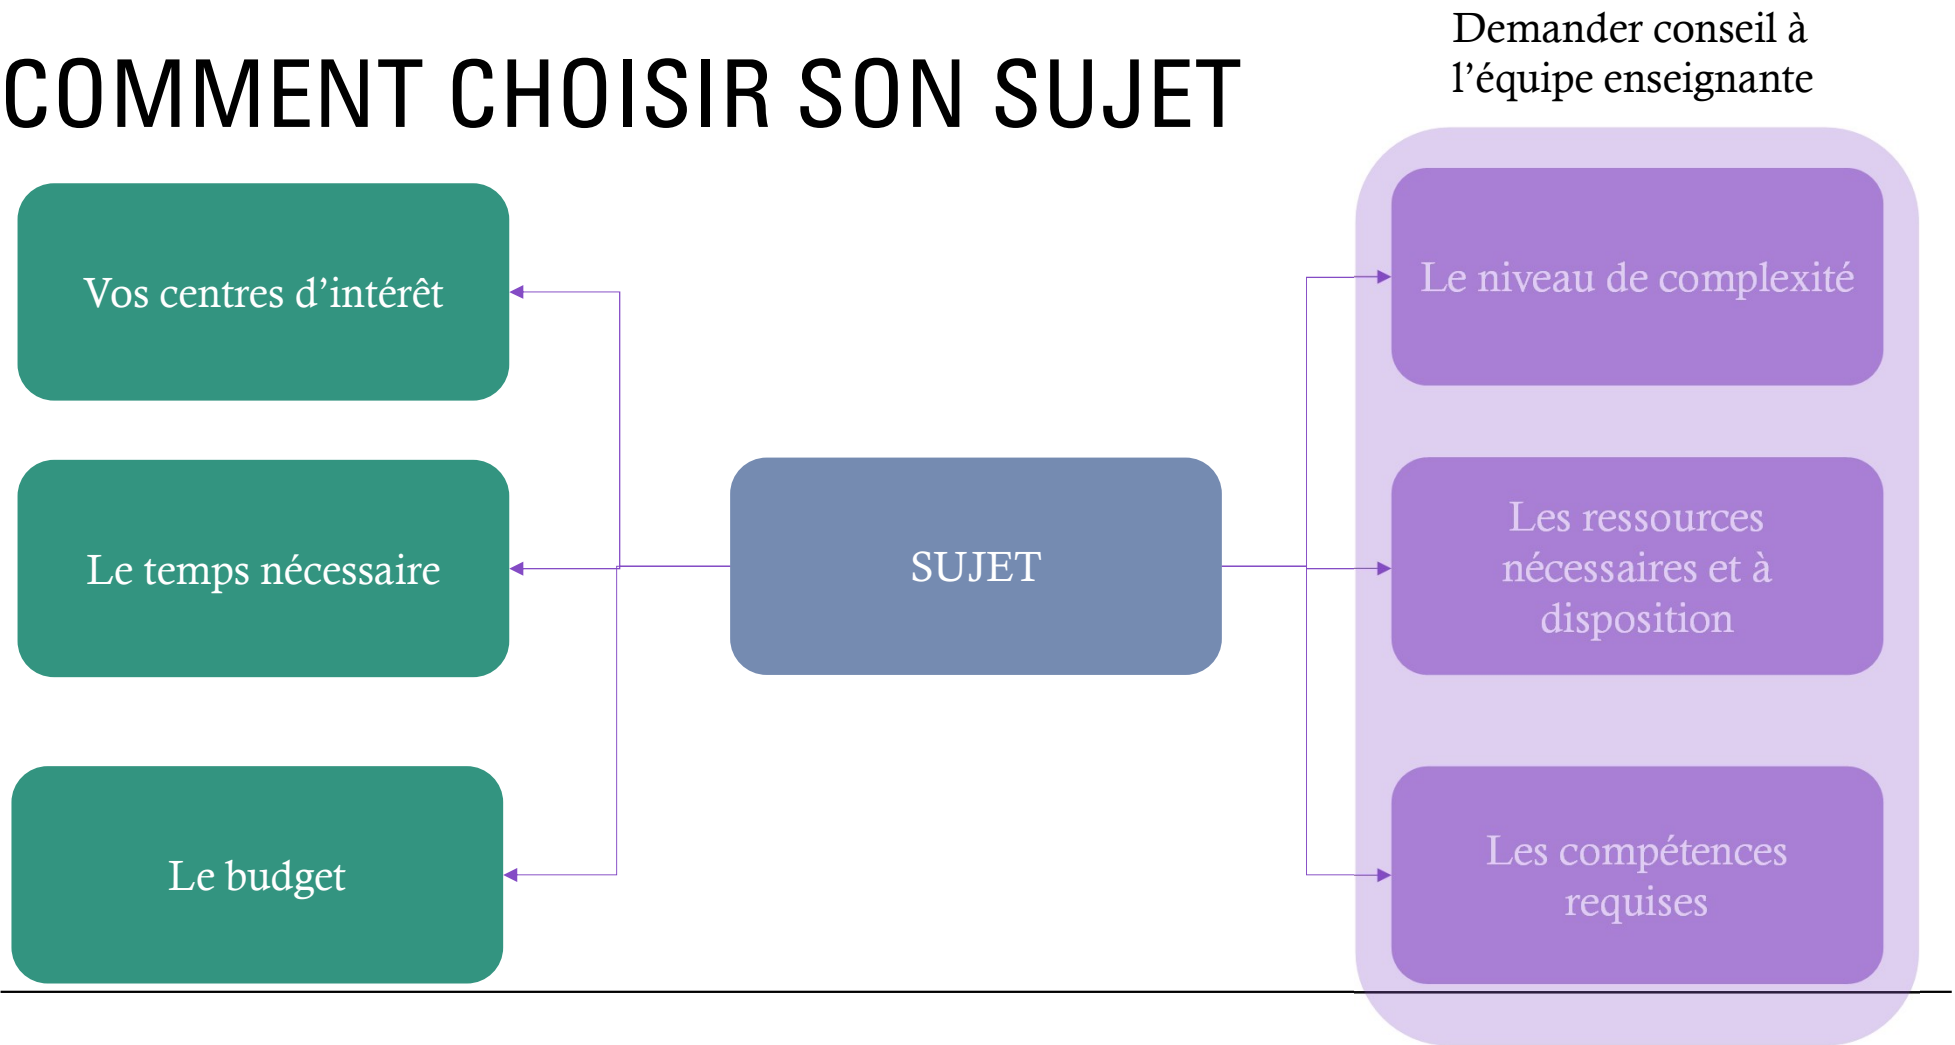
COMMENT CHOISIR SON SUJET

Demander conseil à l’équipe enseignante

Vos centres d’intérêt

Le temps nécessaire

Le budget

SUJET

Le niveau de complexité

Les ressources nécessaires et à disposition

Les compétences requises